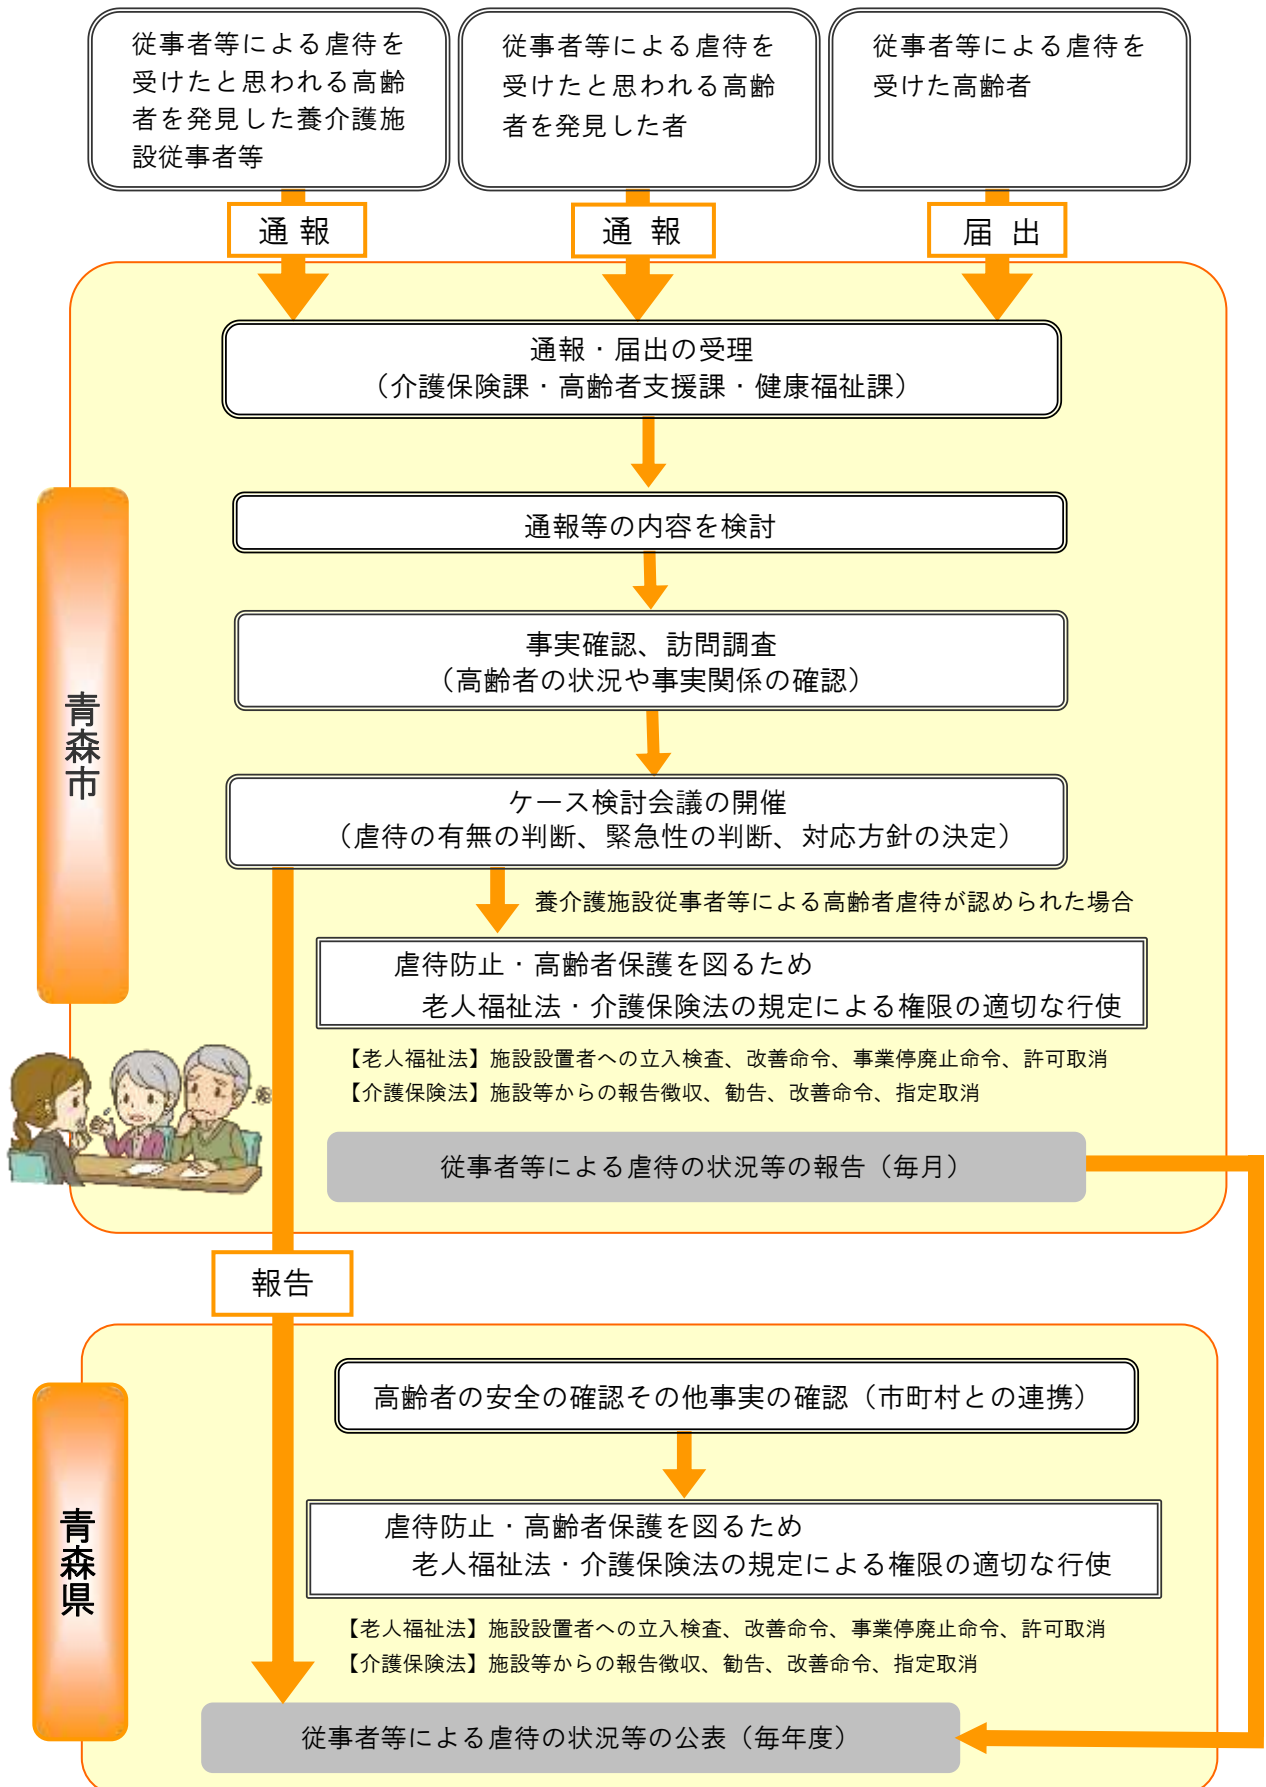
従事者等による虐待を受けたと思われる高齢者を発見した養介護施設従事者等

従事者等による虐待を受けたと思われる高齢者を発見した者

従事者等による虐待を受けた高齢者

通 報

通 報

届 出

青森市

通報・届出の受理
（介護保険課・高齢者支援課・健康福祉課）

通報等の内容を検討

事実確認、訪問調査
（高齢者の状況や事実関係の確認）

ケース検討会議の開催
（虐待の有無の判断、緊急性の判断、対応方針の決定）

養介護施設従事者等による高齢者虐待が認められた場合

虐待防止・高齢者保護を図るため
老人福祉法・介護保険法の規定による権限の適切な行使

【老人福祉法】施設設置者への立入検査、改善命令、事業停廃止命令、許可取消
【介護保険法】施設等からの報告徴収、勧告、改善命令、指定取消

従事者等による虐待の状況等の報告（毎月）

報告

青森県

高齢者の安全の確認その他事実の確認（市町村との連携）

虐待防止・高齢者保護を図るため
老人福祉法・介護保険法の規定による権限の適切な行使

【老人福祉法】施設設置者への立入検査、改善命令、事業停廃止命令、許可取消
【介護保険法】施設等からの報告徴収、勧告、改善命令、指定取消

従事者等による虐待の状況等の公表（毎年度）